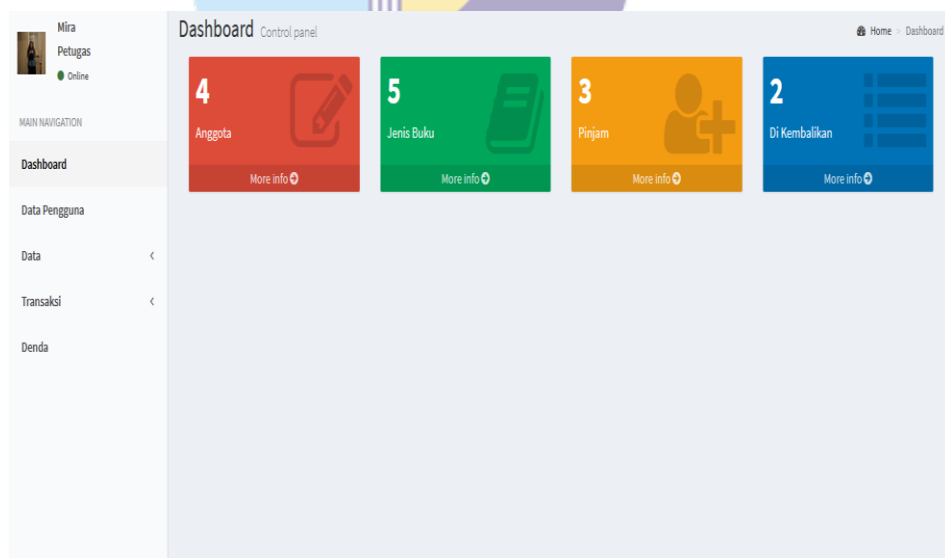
Mira
Petugas
Online

MAIN NAVIGATION

Dashboard

Data Pengguna

Data

Transaksi

Denda

Dashboard Control panel

Home > Dashboard

4
Anggota
More info

5
Jenis Buku
More info

3
Pinjam
More info

2
Di Kembalikan
More info